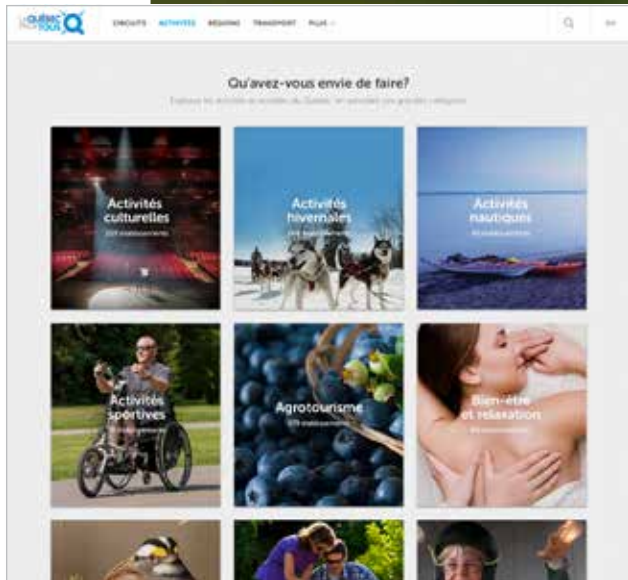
LE QUÉBEC POUR TOUS

CIRCUITS ACTIVITÉS RÉGIONS TRANSPORT PLUS

Qu'avez-vous envie de faire?

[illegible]

Activités culturelles
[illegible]

Activités hivernales
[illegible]

Activités nautiques
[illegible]

Activités sportives
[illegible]

Agrotourisme
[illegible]

Bien-être et relaxation
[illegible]